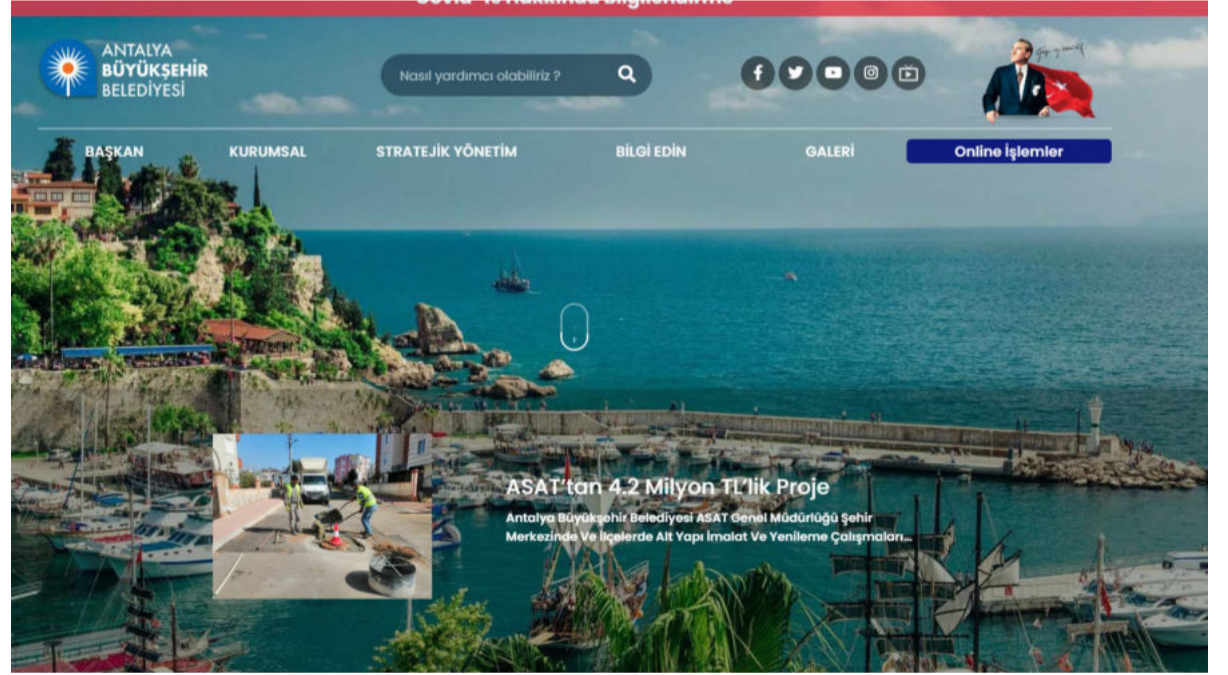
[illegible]

ANTALYA BÜYÜKŞEHİR BELEDİYESİ

Nasıl yardımcı olabiliriz ?

BAŞKAN
KURUMSAL
STRATEJİK YÖNETİM
BİLGİ EDİN
GALERİ
Online İşlemler

ASAT'tan 4.2 Milyon TL'lik Proje

Antalya Büyükşehir Belediyesi ASAT Genel Müdürlüğü Şehir Merkezinde Ve İlçelerde Alt Yapı İmalat Ve Yenileme Çalışmaları...